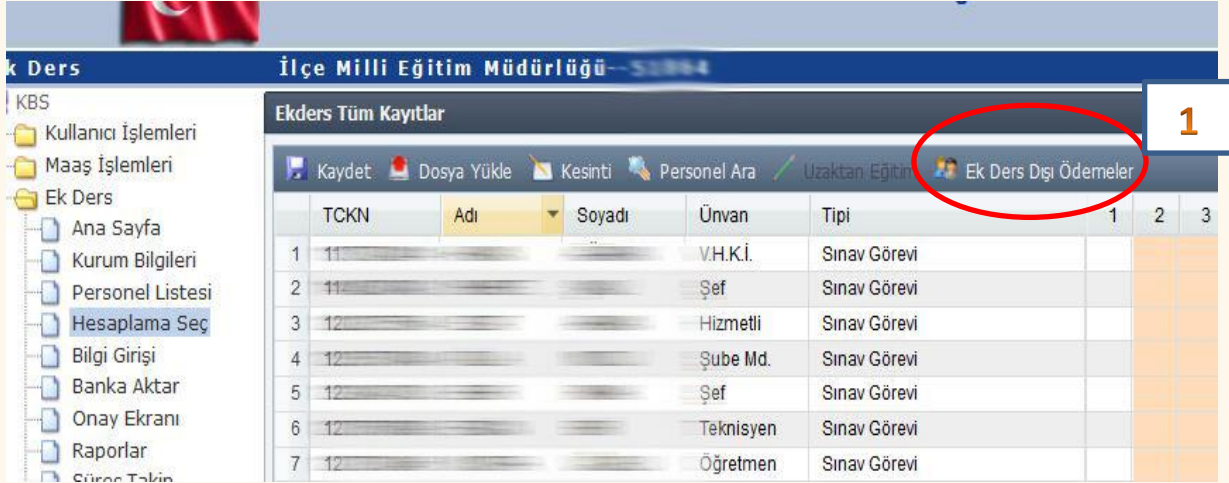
k Ders

İlçe Milli Eğitim Müdürlüğü-- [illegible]

KBS
Kullanıcı İşlemleri
Maaş İşlemleri
Ek Ders
Ana Sayfa
Kurum Bilgileri
Personel Listesi
Hesaplama Seç
Bilgi Girişi
Banka Aktar
Onay Ekranı
Raporlar
Süreç Takip

Ekders Tüm Kayıtlar

1

Kaydet Dosya Yükle Kesinti Personel Ara Uzaktan Eğitim Ek Ders Dışı Ödemeler

| | TCKN | Adı | Soyadı | Ünvan | Tipi | 1 | 2 | 3 |
|---|---|---|---|---|---|---|---|---|
| 1 | 11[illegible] | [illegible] | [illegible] | V.H.K.İ. | Sınav Görevi | | | |
| 2 | 11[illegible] | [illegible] | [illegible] | Şef | Sınav Görevi | | | |
| 3 | 12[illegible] | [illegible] | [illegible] | Hizmetli | Sınav Görevi | | | |
| 4 | 12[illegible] | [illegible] | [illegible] | Şube Md. | Sınav Görevi | | | |
| 5 | 12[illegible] | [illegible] | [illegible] | Şef | Sınav Görevi | | | |
| 6 | 12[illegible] | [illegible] | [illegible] | Teknisyen | Sınav Görevi | | | |
| 7 | 12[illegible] | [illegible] | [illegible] | Öğretmen | Sınav Görevi | | | |